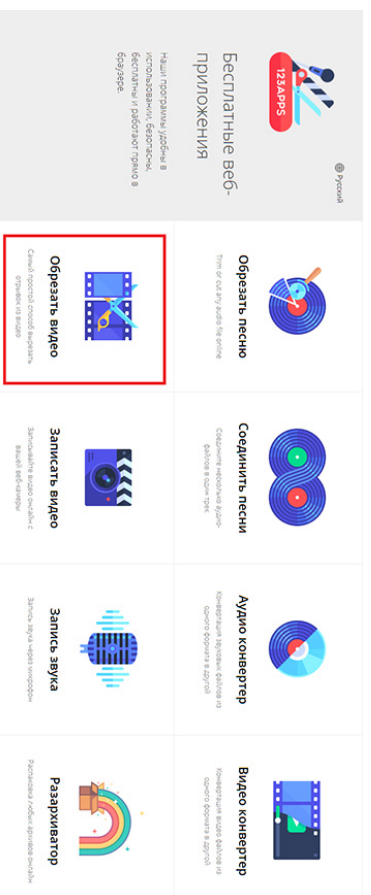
Русский

123APPS

Бесплатные веб-приложения

Наши программы удобны в использовании, безопасны, бесплатны и работают прямо в браузере.

Обрезать песню

Trim or cut any audio file online

Соединить песни

Соединяйте несколько аудио-файлов в один трек

Аудио конвертер

Конвертация музыки файлов из одного формата в другой

Видео конвертер

Конвертация видео файлов из одного формата в другой

Обрезать видео

Самый простой способ вырезать отрывок из видео

Записать видео

Записывайте видео онлайн с вашей веб-камеры

Запись звука

Запись звука через микрофон

Разархиватор

Распаковка любых архивов онлайн